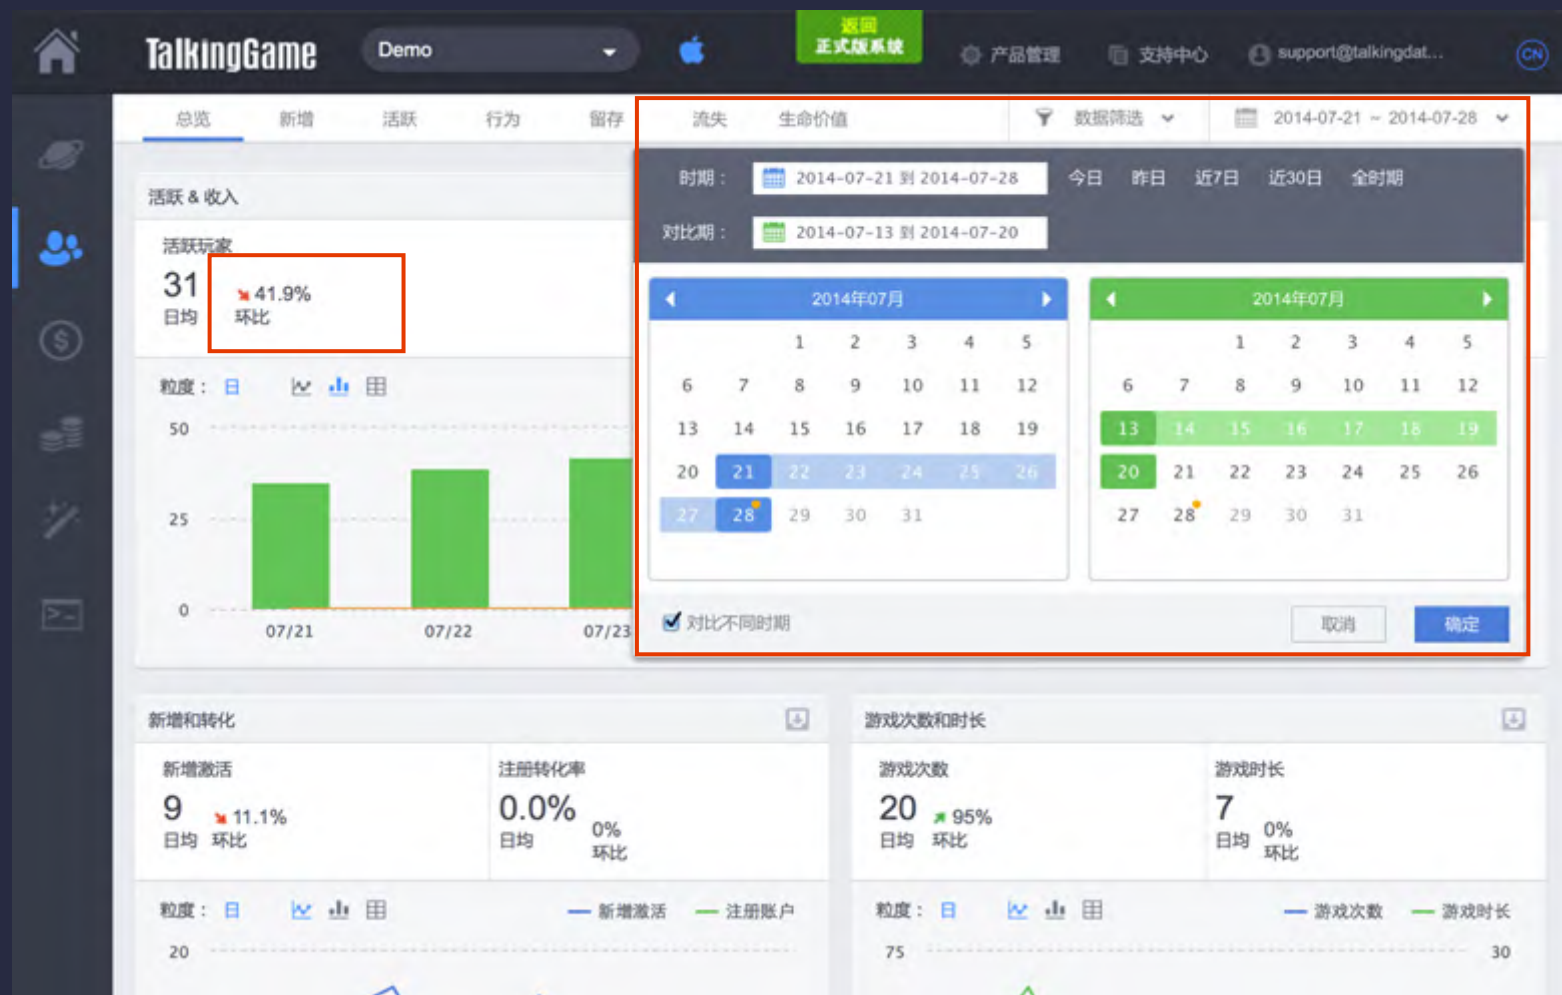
TalkingGame Demo 返回 正式版系统 产品管理 支持中心 support@talkingdat... CN

总览 新增 活跃 行为 留存 流失 生命价值 数据筛选 2014-07-21 ~ 2014-07-28

活跃 & 收入

活跃玩家
31 日均
41.9% 环比

粒度： 日

50
25
0
07/21 07/22 07/23

时期： 2014-07-21 到 2014-07-28 今日 昨日 近7日 近30日 全时期
对比期： 2014-07-13 到 2014-07-20

2014年07月
1 2 3 4 5
6 7 8 9 10 11 12
13 14 15 16 17 18 19
20 21 22 23 24 25 26
27 28 29 30 31

2014年07月
1 2 3 4 5
6 7 8 9 10 11 12
13 14 15 16 17 18 19
20 21 22 23 24 25 26
27 28 29 30 31

对比不同时期 取消 确定

新增和转化

新增激活
9 日均
11.1% 环比

注册转化率
0.0% 日均
0% 环比

粒度： 日 — 新增激活 — 注册账户
20

游戏次数和时长

游戏次数
20 日均
95% 环比

游戏时长
7 日均
0% 环比

粒度： 日 — 游戏次数 — 游戏时长
75 30